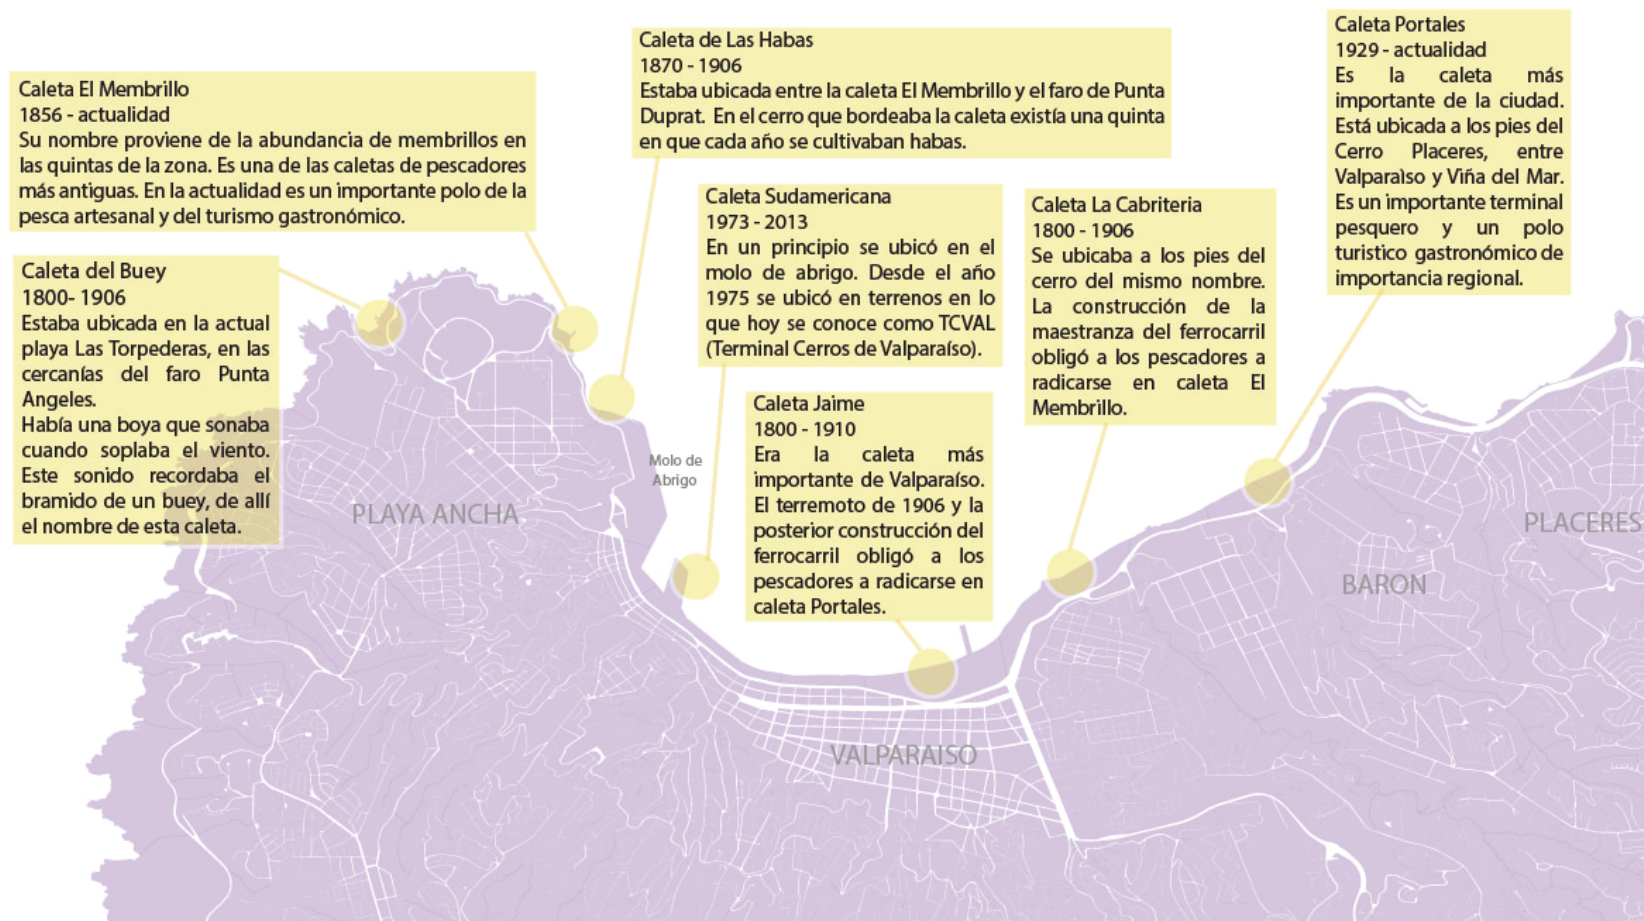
Caleta El Membrillo
1856 - actualidad
Su nombre proviene de la abundancia de membrillos en las quintas de la zona. Es una de las caletas de pescadores más antiguas. En la actualidad es un importante polo de la pesca artesanal y del turismo gastronómico.

Caleta del Buey
1800- 1906
Estaba ubicada en la actual playa Las Torpederas, en las cercanías del faro Punta Angeles.
Había una boya que sonaba cuando soplaba el viento. Este sonido recordaba el bramido de un buey, de allí el nombre de esta caleta.

Caleta de Las Habas
1870 - 1906
Estaba ubicada entre la caleta El Membrillo y el faro de Punta Duprat. En el cerro que bordeaba la caleta existía una quinta en que cada año se cultivaban habas.

Caleta Sudamericana
1973 - 2013
En un principio se ubicó en el molo de abrigo. Desde el año 1975 se ubicó en terrenos en lo que hoy se conoce como TCVAL (Terminal Cerros de Valparaíso).

Caleta Jaime
1800 - 1910
Era la caleta más importante de Valparaíso. El terremoto de 1906 y la posterior construcción del ferrocarril obligó a los pescadores a radicarse en caleta Portales.

Caleta La Cabritería
1800 - 1906
Se ubicaba a los pies del cerro del mismo nombre. La construcción de la maestranza del ferrocarril obligó a los pescadores a radicarse en caleta El Membrillo.

Caleta Portales
1929 - actualidad
Es la caleta más importante de la ciudad. Está ubicada a los pies del Cerro Placeres, entre Valparaíso y Viña del Mar. Es un importante terminal pesquero y un polo turístico gastronómico de importancia regional.

Molo de Abrigo

PLAYA ANCHA

PLACERES

BARON

VALPARAISO